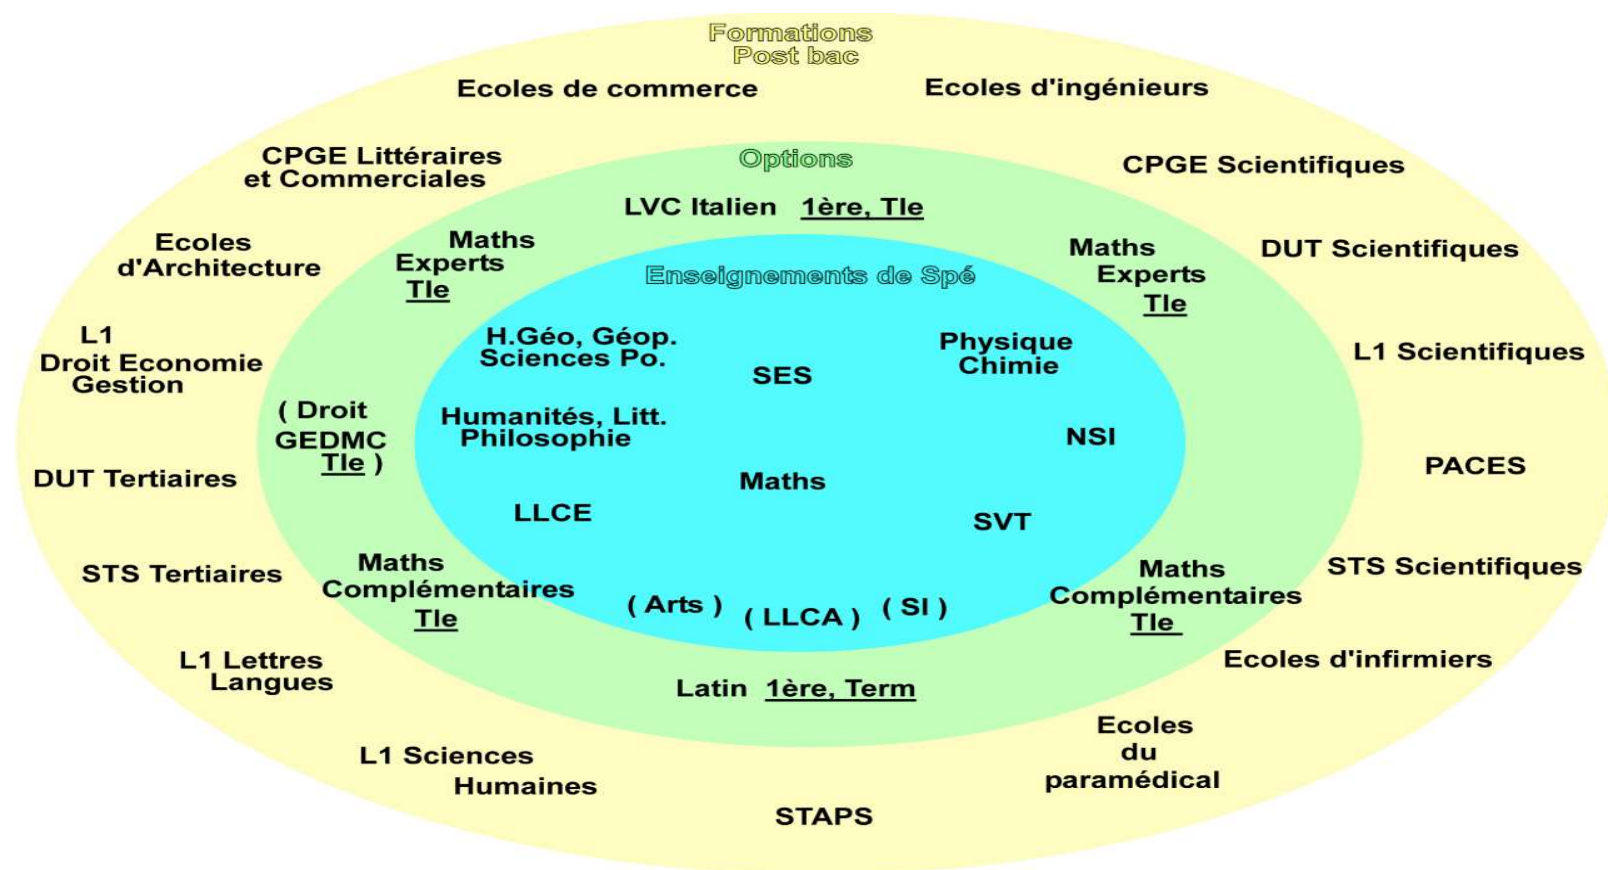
Formations
Post bac

Ecoles de commerce

Ecoles d'ingénieurs

CPGE Littéraires et Commerciales

CPGE Scientifiques

Ecoles d'Architecture

DUT Scientifiques

L1 Droit Economie Gestion

L1 Scientifiques

DUT Tertiaires

PACES

STS Tertiaires

STS Scientifiques

L1 Lettres Langues

Ecoles d'infirmiers

L1 Sciences Humaines

Ecoles du paramédical

STAPS

Options

LVC Italien 1ère, Tle

Maths Experts Tle

Maths Experts Tle

( Droit GEDMC Tle )

Maths Complémentaires Tle

Maths Complémentaires Tle

Latin 1ère, Term

Enseignements de Spé

H.Géo, Géop. Sciences Po.

SES

Physique Chimie

Humanités, Litt. Philosophie

NSI

Maths

LLCE

SVT

( Arts )

( LLCA )

( SI )